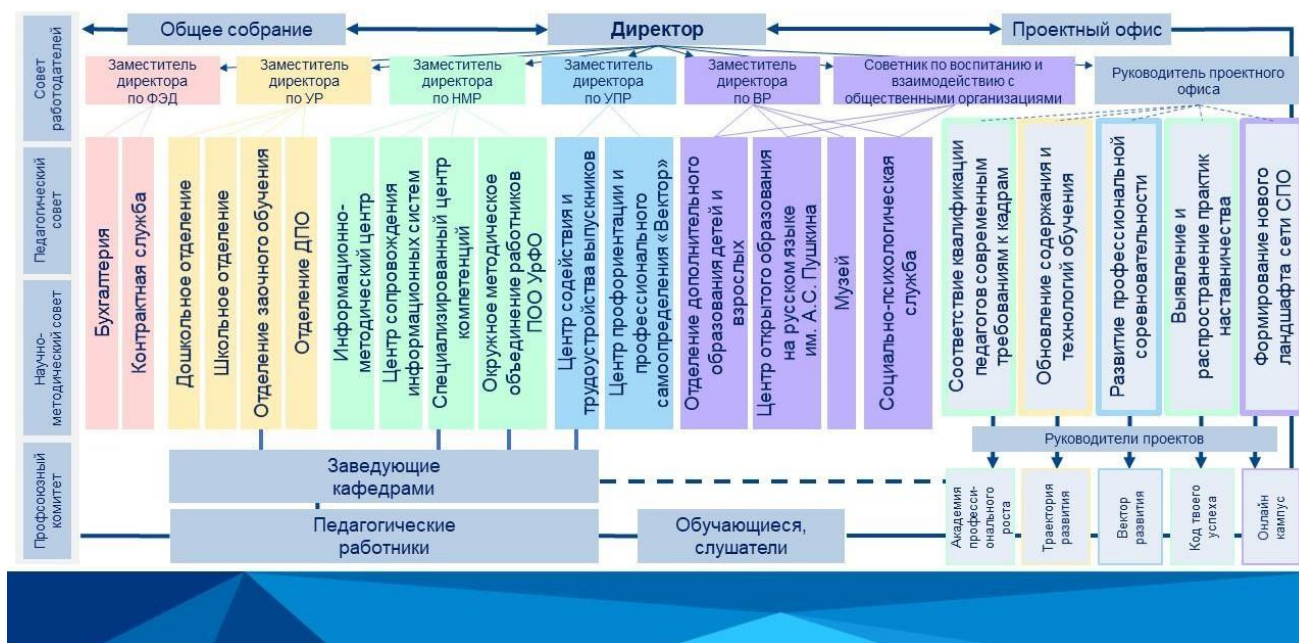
Совет работодателей

Педагогический совет

Научно-методический совет

Профсоюзный комитет

Общее собрание

Директор

Проектный офис

Заместитель директора по ФЭД

Заместитель директора по УР

Заместитель директора по НМР

Заместитель директора по УПР

Заместитель директора по ВР

Советник по воспитанию и взаимодействию с общественными организациями

Руководитель проектного офиса

Бухгалтерия

Контрактная служба

Дошкольное отделение

Школьное отделение

Отделение заочного обучения

Отделение ДПО

Информационно-методический центр

Центр сопровождения информационных систем

Специализированный центр компетенций

Окружное методическое объединение работников ПОО УрФО

Центр содействия и трудоустройства выпускников

Центр профориентации и профессионального самоопределения «Вектор»

Отделение дополнительного образования детей и взрослых

Центр открытого образования на русском языке им. А.С. Пушкина

Музей

Социально-психологическая служба

Соответствие квалификации педагогов современным требованиям к кадрам

Обновление содержания и технологий обучения

Развитие профессиональной соревновательности

Выявление и распространение практик наставничества

Формирование нового ландшафта сети СПО

Руководители проектов

Заведующие кафедрами

Академия профессионального роста

Траектория развития

Вектор развития

Код твоего успеха

Онлайн кампус

Педагогические работники

Обучающиеся, слушатели